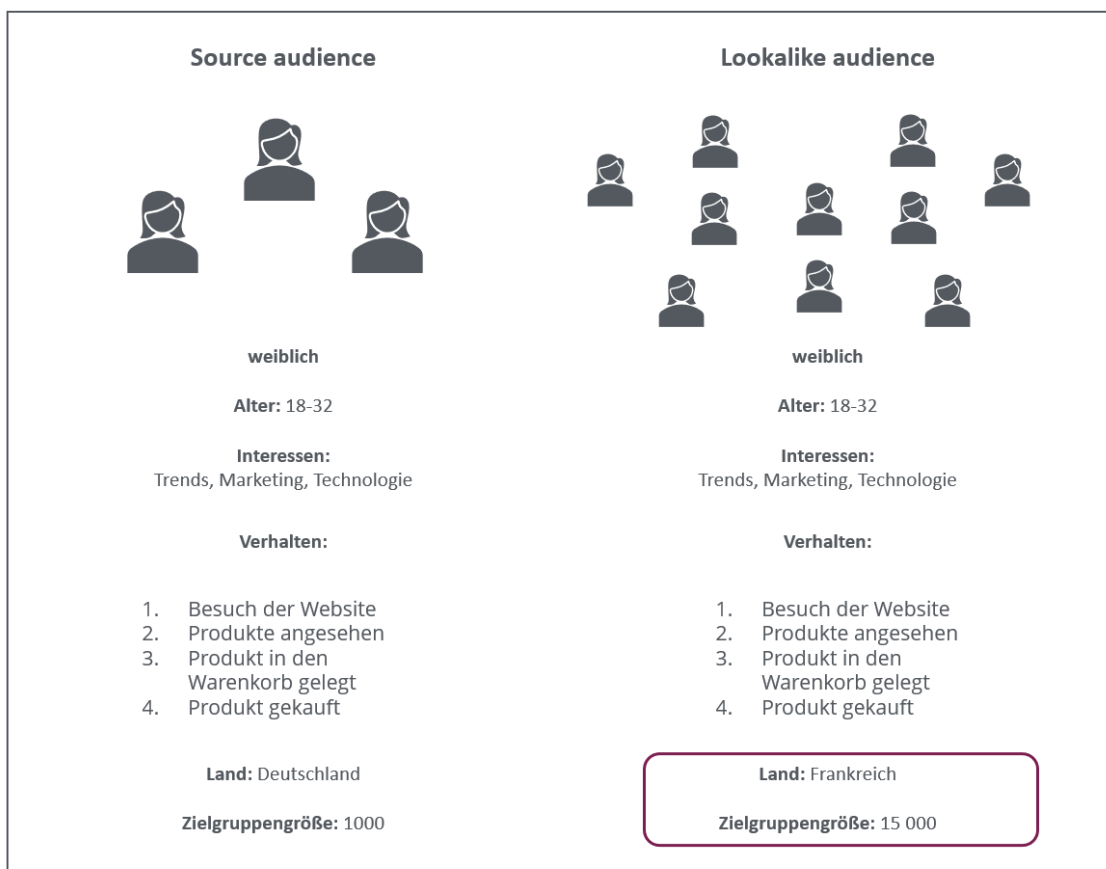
Source audience

weiblich

Alter: 18-32

Interessen:
Trends, Marketing, Technologie

Verhalten:

1. Besuch der Website
2. Produkte angesehen
3. Produkt in den Warenkorb gelegt
4. Produkt gekauft

Land: Deutschland

Zielgruppengröße: 1000

Lookalike audience

weiblich

Alter: 18-32

Interessen:
Trends, Marketing, Technologie

Verhalten:

1. Besuch der Website
2. Produkte angesehen
3. Produkt in den Warenkorb gelegt
4. Produkt gekauft

Land: Frankreich

Zielgruppengröße: 15 000